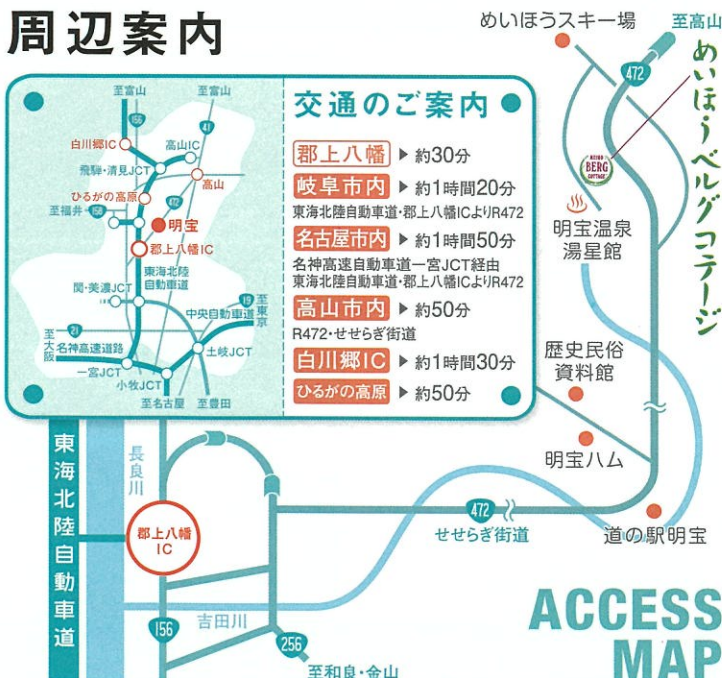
周辺案内

交通のご案内

郡上八幡 ▶ 約30分

岐阜市内 ▶ 約1時間20分
東海北陸自動車道・郡上八幡ICよりR472

名古屋市内 ▶ 約1時間50分
名神高速自動車道一宮JCT経由
東海北陸自動車道・郡上八幡ICよりR472

高山市内 ▶ 約50分
R472・せせらぎ街道

白川郷IC ▶ 約1時間30分

ひるがの高原 ▶ 約50分

至富山
至富山
156
41
白川郷IC
高山IC
飛騨・清見JCT
ひるがの高原
高山
至福井
158
472
明宝
郡上八幡IC
東海北陸自動車道
関・美濃JCT
19
至東京
中央自動車道
至大阪
21
名神高速道路
土岐JCT
一宮JCT
小牧JCT
至名古屋
至豊田

めいほうスキー場
至高山
472
めいほうベルグコテージ
BERG
明宝温泉湯星館
歴史民俗資料館
明宝ハム
道の駅明宝
472
せせらぎ街道
長良川
郡上八幡IC
東海北陸自動車道
156
吉田川
256
至和良・金山

ACCESS MAP